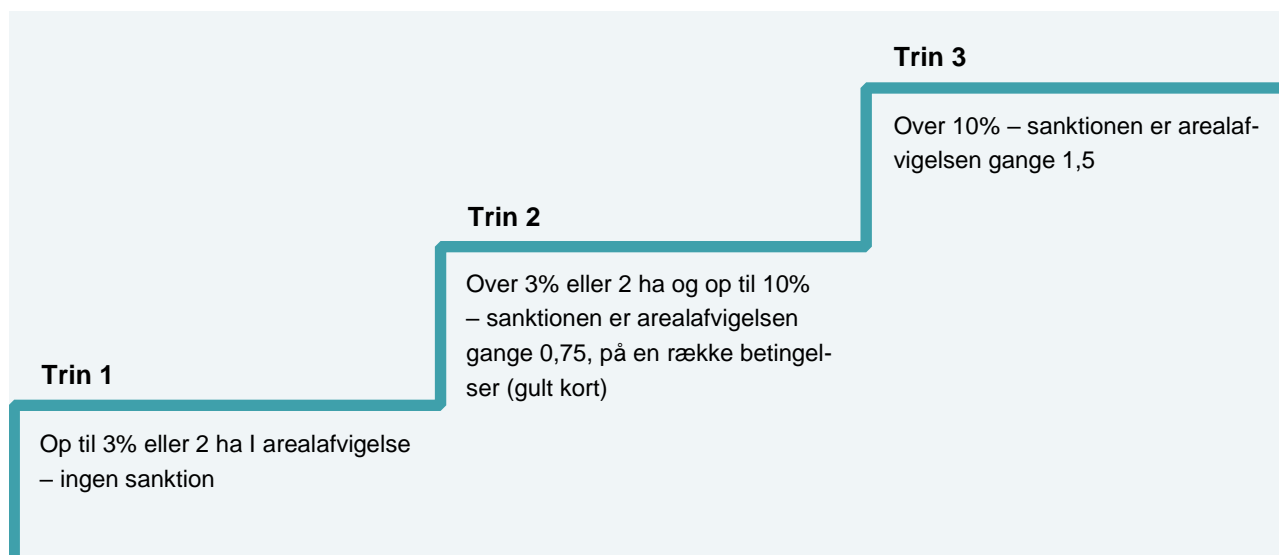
Trin 3

Over 10% – sanktionen er arealafvigelsen gange 1,5

Trin 2

Over 3% eller 2 ha og op til 10% – sanktionen er arealafvigelsen gange 0,75, på en række betingelser (gult kort)

Trin 1

Op til 3% eller 2 ha I arealafvigelse – ingen sanktion